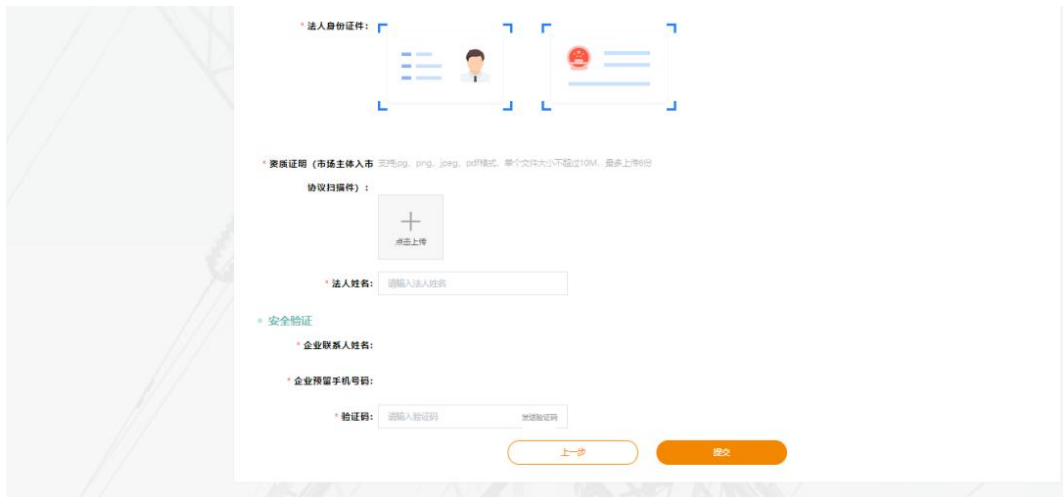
* 法人身份证件：

* 资质证明（市场主体入市协议扫描件）： 支持jpg、png、jpeg、pdf格式，单个文件大小不超过10M，最多上传6份

点击上传

* 法人姓名： 请输入法人姓名

安全验证

* 企业联系人姓名：

* 企业预留手机号码：

* 验证码： 请输入验证码 发送验证码

上一步

提交